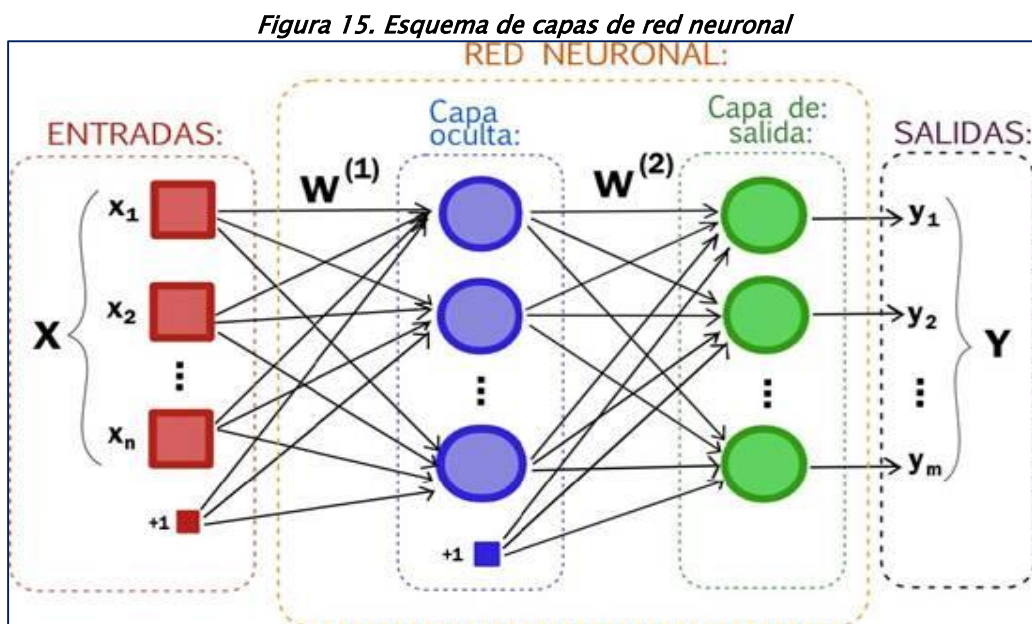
Figura 15. Esquema de capas de red neuronal

RED NEURONAL:

ENTRADAS:

Capa oculta:

Capa de: salida:

SALIDAS:

$W^{(1)}$

$W^{(2)}$

X

$x_1$

$x_2$

⋮

$x_n$

+1

⋮

+1

⋮

$y_1$

$y_2$

⋮

$y_m$

Y